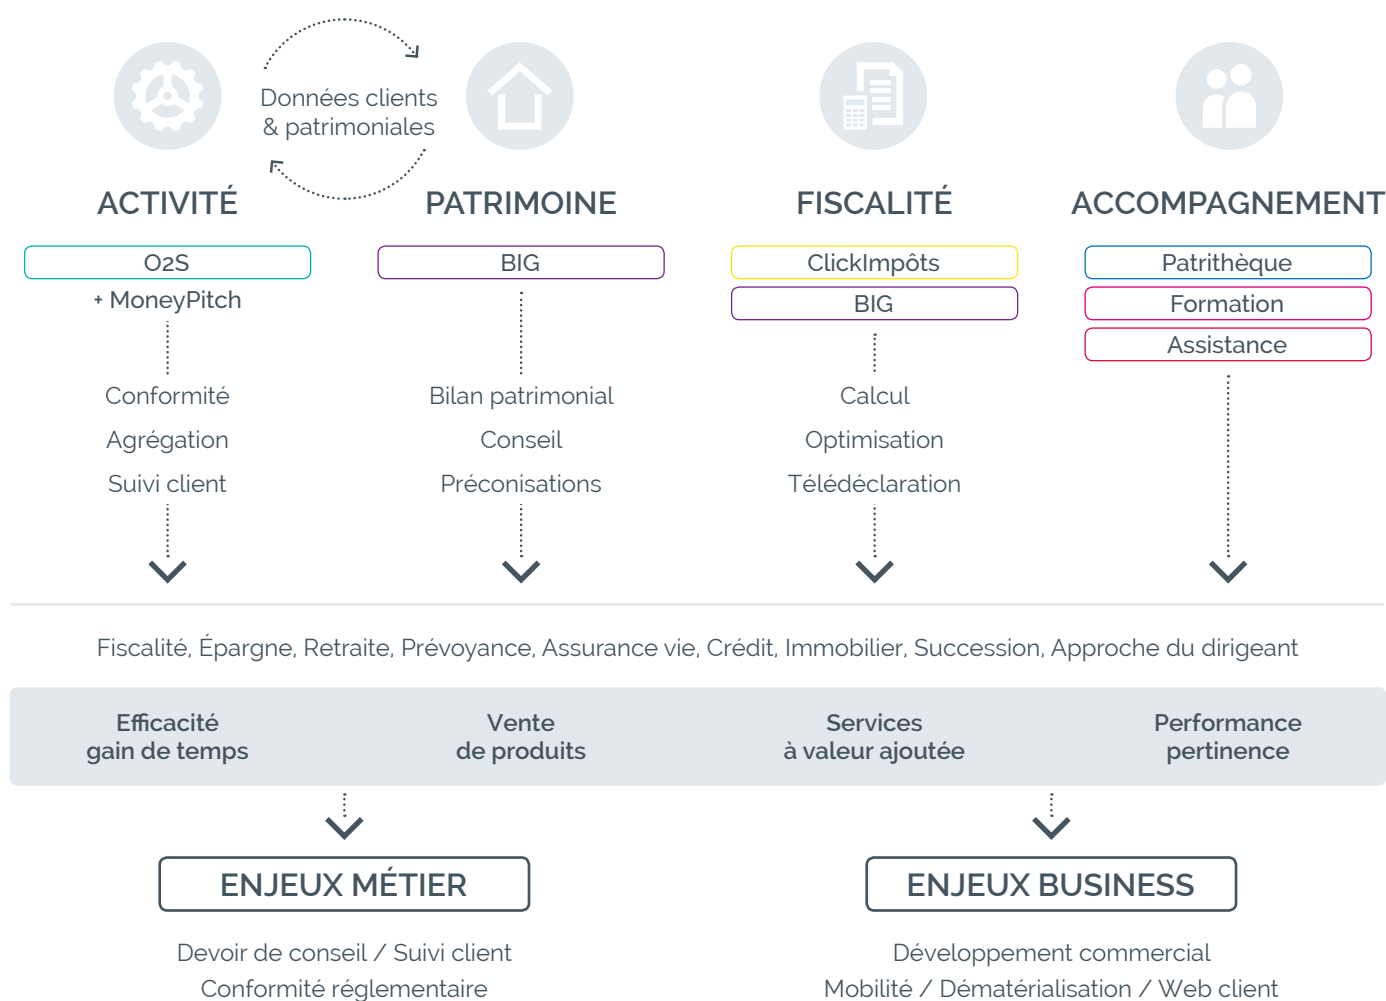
Données clients & patrimoniales

ACTIVITÉ

O2S

+ MoneyPitch

Conformité

Agrégation

Suivi client

PATRIMOINE

BIG

Bilan patrimonial

Conseil

Préconisations

FISCALITÉ

ClickImpôts

BIG

Calcul

Optimisation

Télédéclaration

ACCOMPAGNEMENT

Patrithèque

Formation

Assistance

Fiscalité, Épargne, Retraite, Prévoyance, Assurance vie, Crédit, Immobilier, Succession, Approche du dirigeant

Efficacité gain de temps

Vente de produits

Services à valeur ajoutée

Performance pertinence

ENJEUX MÉTIER

Devoir de conseil / Suivi client

Conformité réglementaire

ENJEUX BUSINESS

Développement commercial

Mobilité / Dématérialisation / Web client